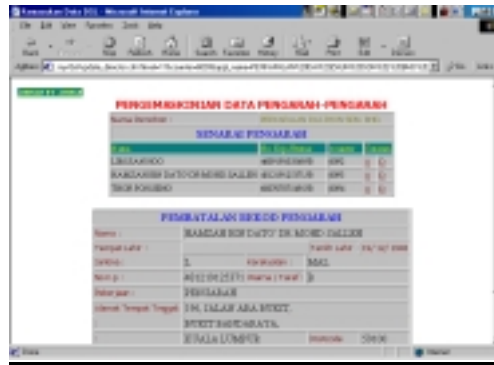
PENGEMASKINIAN DATA PENGARAH-PENGARAH

SENARAI PENGARAH

| | | | |
|---|---|---|---|
| LIM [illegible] | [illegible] | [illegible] | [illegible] |
| HAMDAN BIN DATO' DR MOHD DALLEH | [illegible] | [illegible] | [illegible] |
| TEOH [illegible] | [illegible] | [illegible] | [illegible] |

PEMBATALAN REKOD PENGARAH

| | |
|---|---|
| Nama : | HAMDAN BIN DATO' DR. MOHD DALLEH |
| Tarikh Lahir : | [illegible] |
| Jantina : | L |
| No. K/P : | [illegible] |
| Pekerjaan : | PENGARAH |
| Alamat Tempat Tinggal : | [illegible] JALAN ABA BUKIT, BUKIT BANDARAYA, KUALA LUMPUR |